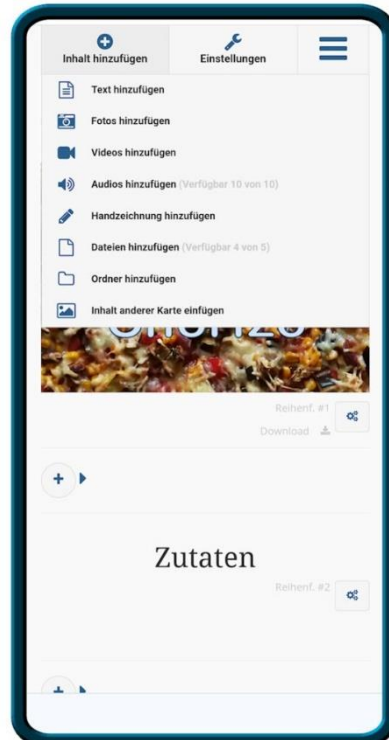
Inhalt hinzufügen
Einstellungen

Text hinzufügen
Fotos hinzufügen
Videos hinzufügen
Audios hinzufügen (Verfügbar 10 von 10)
Handzeichnung hinzufügen
Dateien hinzufügen (Verfügbar 4 von 5)
Ordner hinzufügen
Inhalt anderer Karte einfügen

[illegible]

Reihenf. #1
Download

+

Zutaten

Reihenf. #2

+